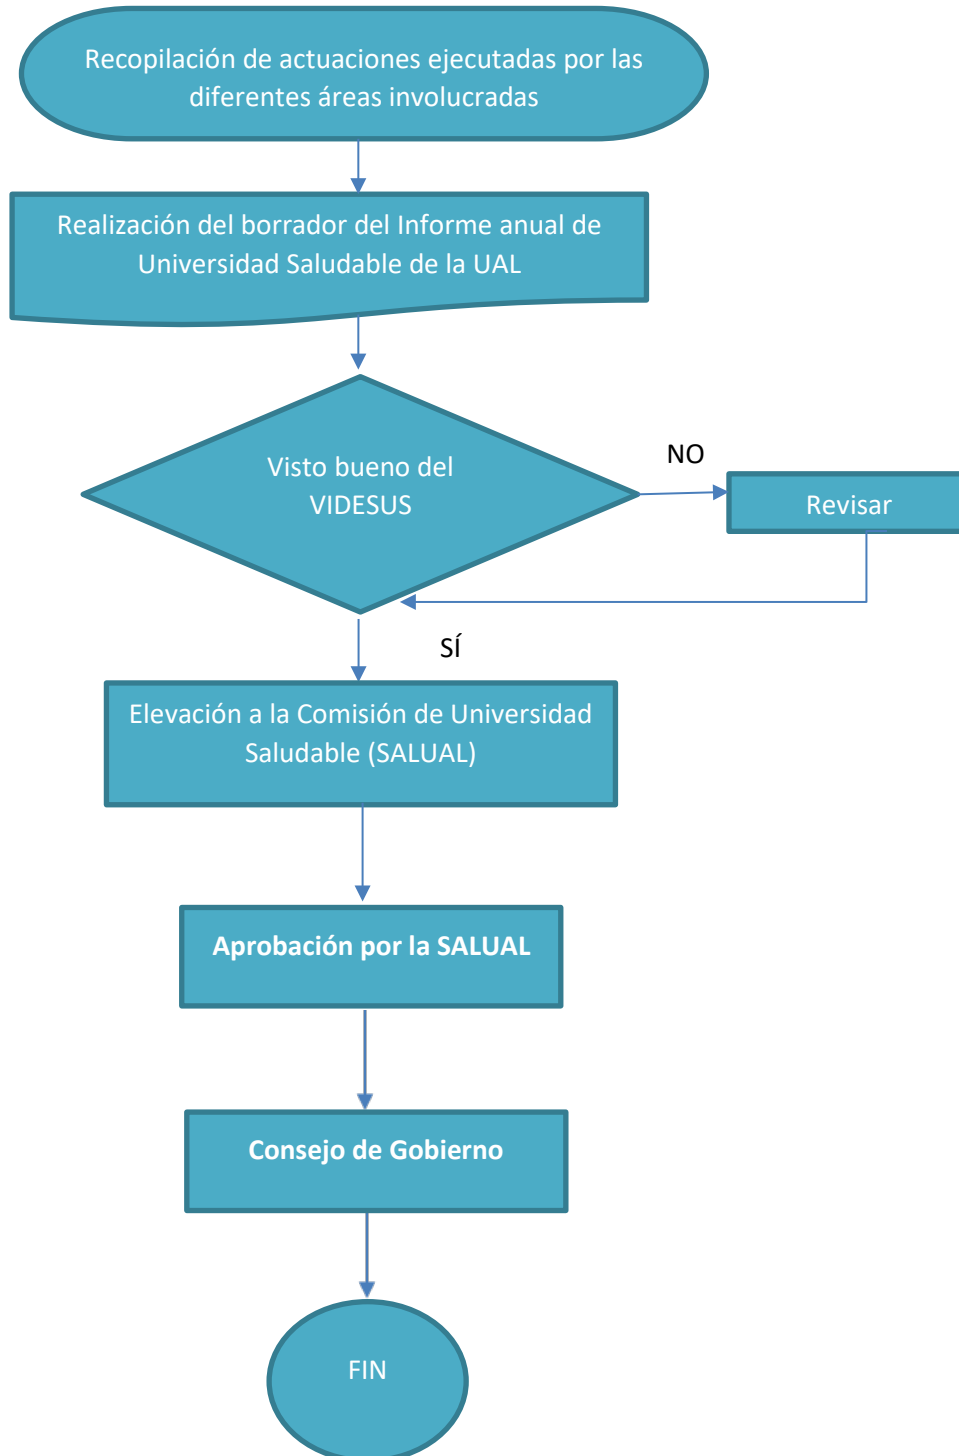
Recopilación de actuaciones ejecutadas por las diferentes áreas involucradas

Realización del borrador del Informe anual de Universidad Saludable de la UAL

Visto bueno del VIDESUS

NO

Revisar

SÍ

Elevación a la Comisión de Universidad Saludable (SALUAL)

Aprobación por la SALUAL

Consejo de Gobierno

FIN